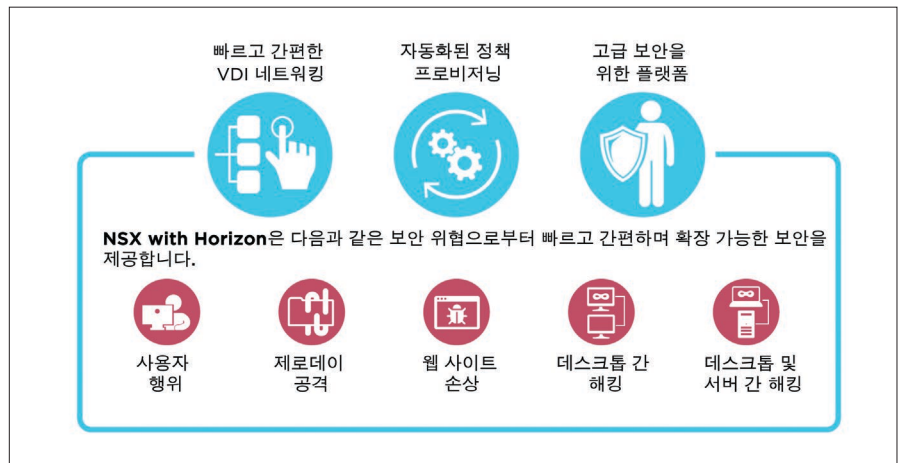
빠르고 간편한 VDI 네트워킹

자동화된 정책 프로비저닝

고급 보안을 위한 플랫폼

NSX with Horizon은 다음과 같은 보안 위협으로부터 빠르고 간편하며 확장 가능한 보안을 제공합니다.

사용자 행위

제로데이 공격

웹 사이트 손상

데스크톱 간 해킹

데스크톱 및 서버 간 해킹